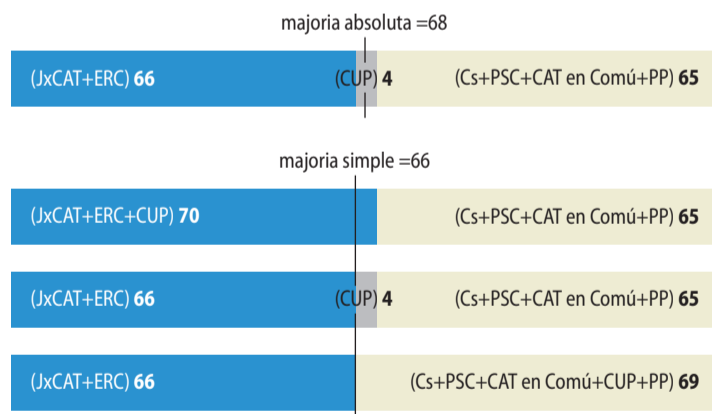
majoria absoluta =68

(JxCAT+ERC) **66** (CUP) **4** (Cs+PSC+CAT en Comú+PP) **65**

majoria simple =66

(JxCAT+ERC+CUP) **70** (Cs+PSC+CAT en Comú+PP) **65**

(JxCAT+ERC) **66** (CUP) **4** (Cs+PSC+CAT en Comú+PP) **65**

(JxCAT+ERC) **66** (Cs+PSC+CAT en Comú+CUP+PP) **69**